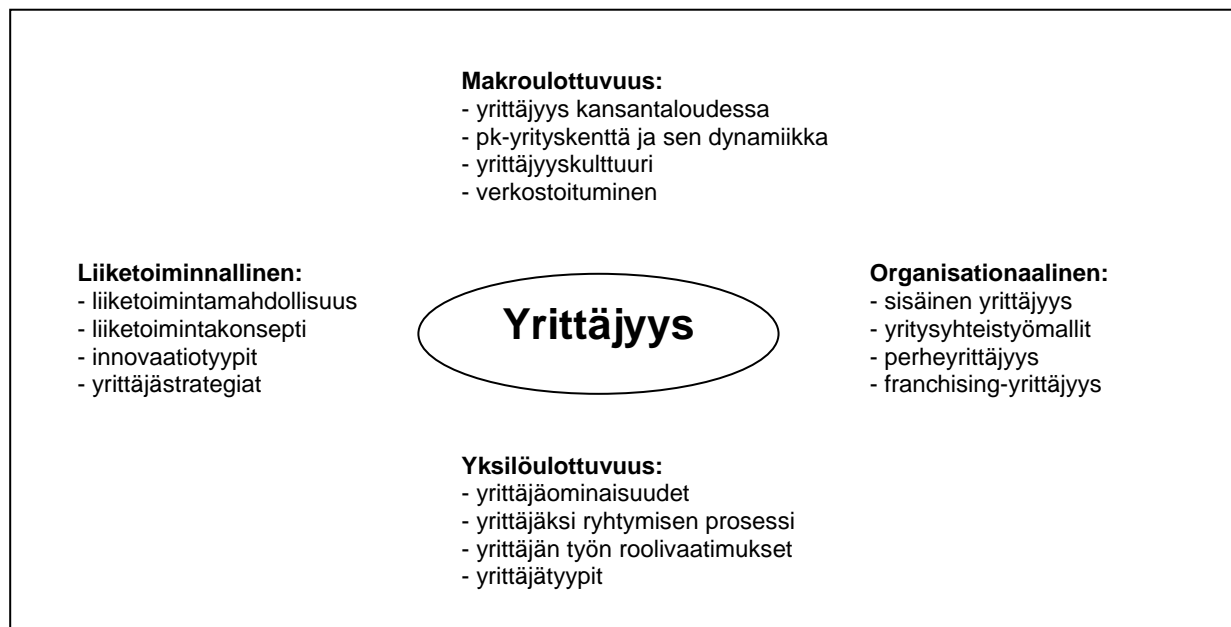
**Makroulottuvuus:**
- yrittäjyys kansantaloudessa
- pk-yrityskenttä ja sen dynamiikka
- yrittäjyyskulttuuri
- verkostoituminen

**Liiketoiminnallinen:**
- liiketoimintamahdollisuus
- liiketoimintakonsepti
- innovaatiotyypit
- yrittäjästrategiat

**Yrittäjyys**

**Organisationaalinen:**
- sisäinen yrittäjyys
- yritysyhteistyömallit
- perheyrittäjyys
- franchising-yrittäjyys

**Yksilöulottuvuus:**
- yrittäjäominaisuudet
- yrittäjäksi ryhtymisen prosessi
- yrittäjän työn roolivaatimukset
- yrittäjätyypit